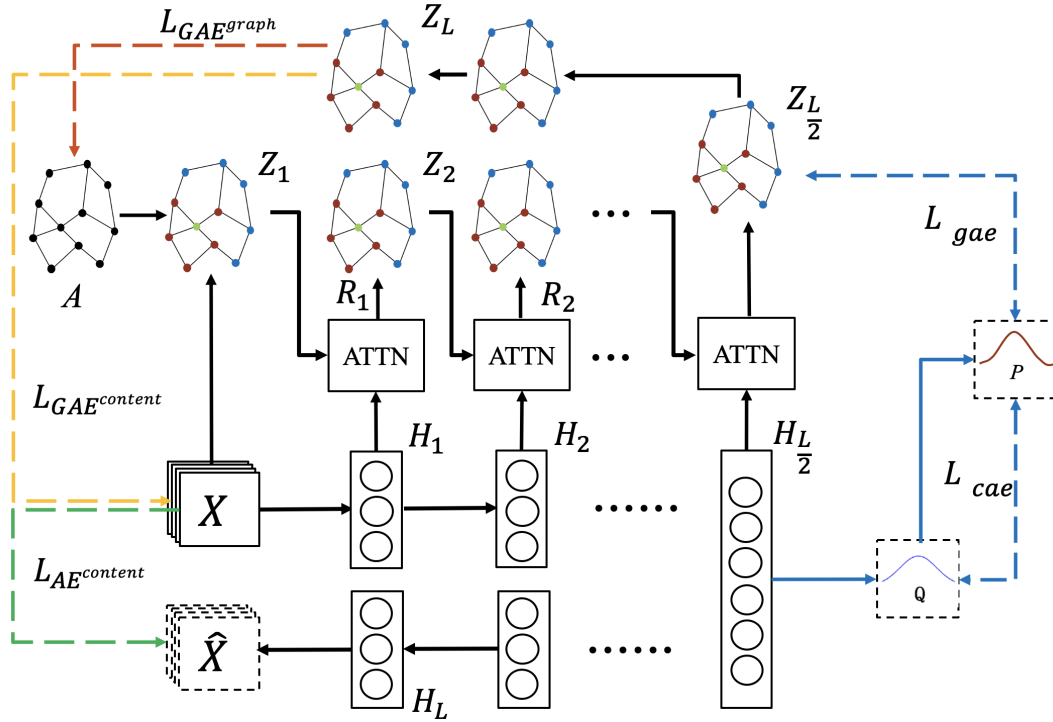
$L_{GAE^{graph}}$

$Z_L$

$Z_{\frac{L}{2}}$

$A$

$Z_1$

$Z_2$

$\cdots$

$L_{gae}$

$R_1$

$R_2$

ATTN

ATTN

$\cdots$

ATTN

$P$

$L_{GAE^{content}}$

$H_1$

$H_2$

$H_{\frac{L}{2}}$

$L_{cae}$

$X$

$\cdots\cdots$

$L_{AE^{content}}$

Q

$\hat{X}$

$\cdots\cdots$

$H_L$